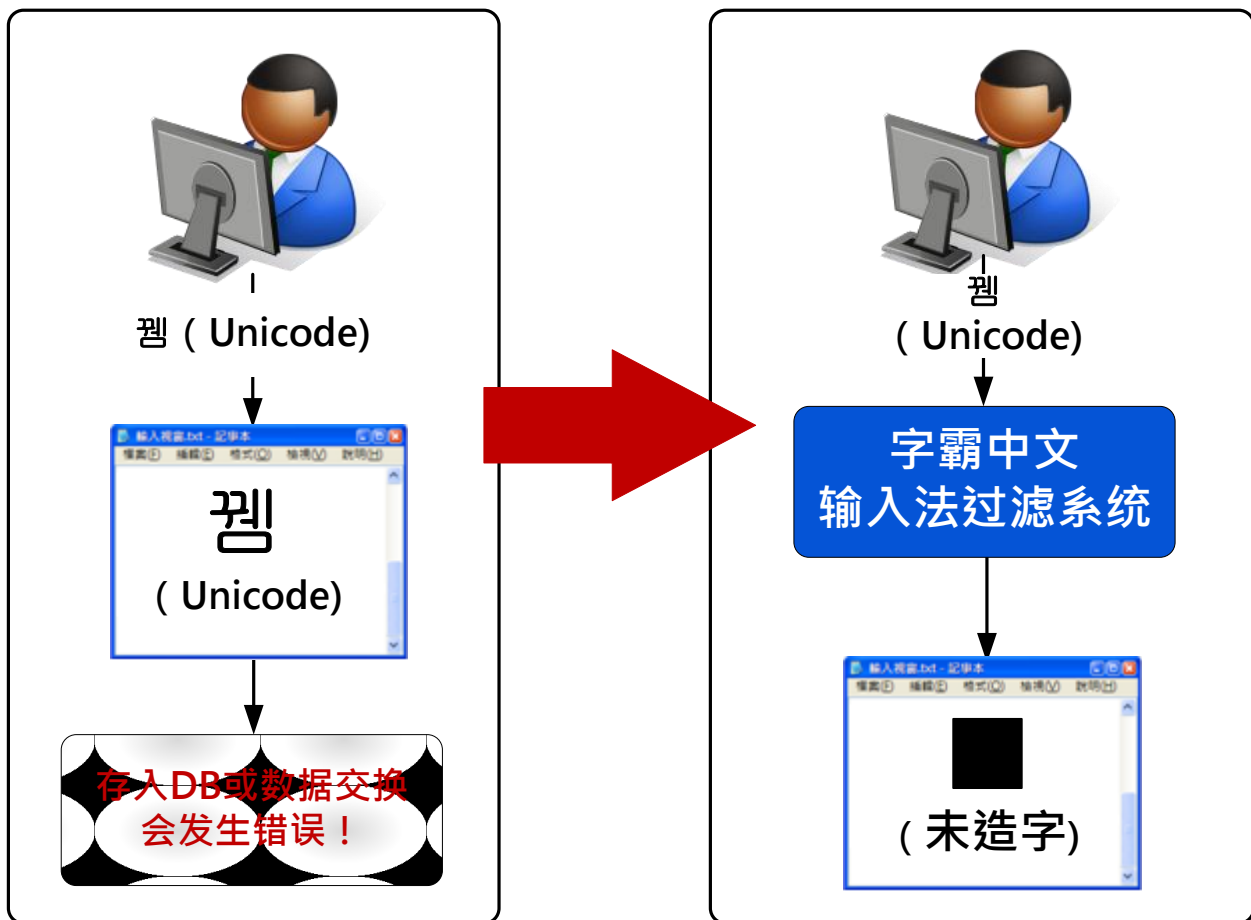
쀔 ( Unicode)

輸入視窗.txt - 記事本

檔案(F) 編輯(E) 格式(O) 檢視(V) 說明(H)

쀔

( Unicode)

存入DB或数据交换
会发生错误！

쀔
( Unicode)

字霸中文
输入法过滤系统

輸入視窗.txt - 記事本

檔案(F) 編輯(E) 格式(O) 檢視(V) 說明(H)

■

( 未造字)